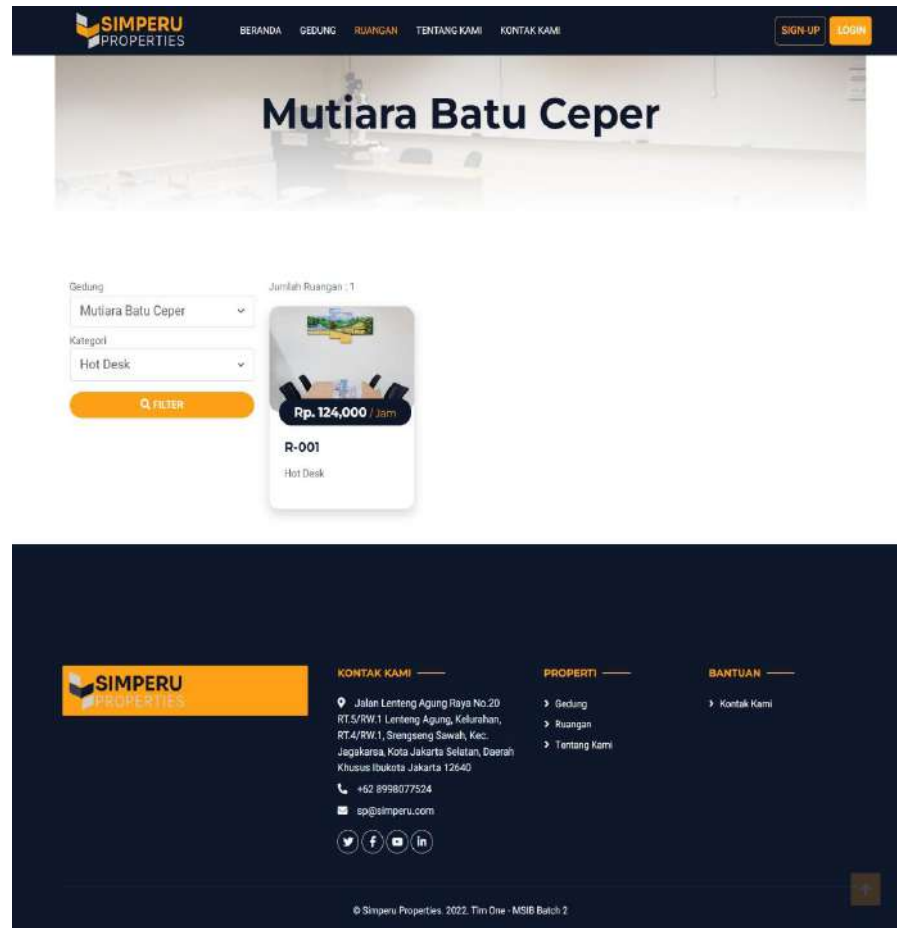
SIMPERU PROPERTIES

BERANDA GEDUNG RUANGAN TENTANG KAMI KONTAK KAMI

SIGN-UP LOGIN

Mutiara Batu Ceper

Gedung
Mutiara Batu Ceper

Kategori
Hot Desk

FILTER

Jumlah Ruangan : 1

Rp. 124,000 / Jam

R-001

Hot Desk

SIMPERU PROPERTIES

KONTAK KAMI

Jalan Lenteng Agung Raya No.20 RT.5/RW.1 Lenteng Agung, Kelurahan, RT.4/RW.1, Srengseng Sawah, Kec. Jagakarsa, Kota Jakarta Selatan, Daerah Khusus Ibukota Jakarta 12640

+62 8998077524

sp@simperu.com

PROPERTI

Gedung

Ruangan

Tentang Kami

BANTUAN

Kontak Kami

© Simperu Properties. 2022. Tim One - MSIB Batch 2